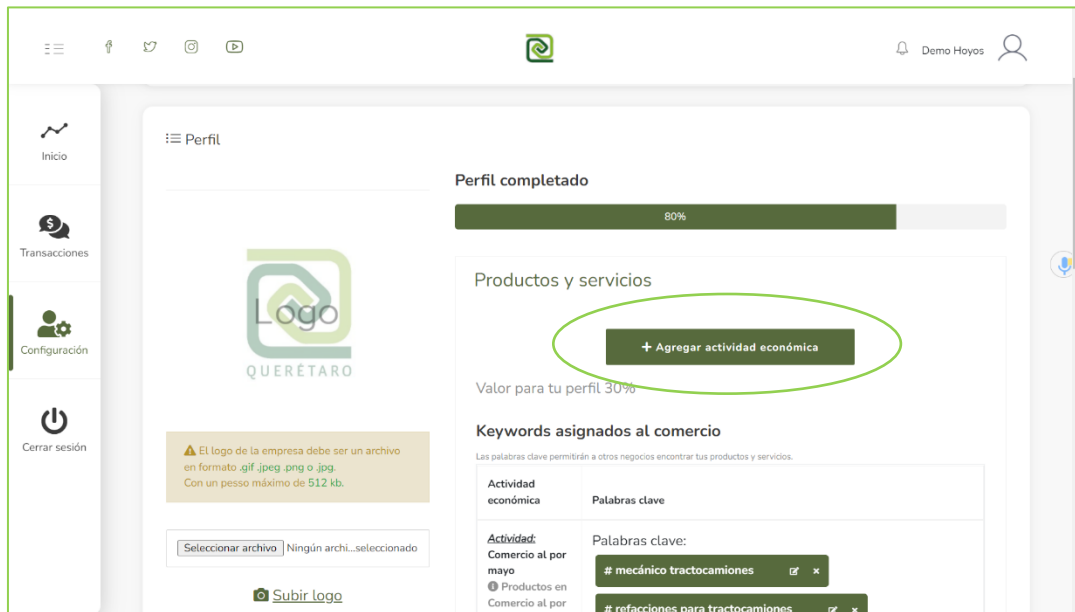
Demo Hoyos

Inicio

Transacciones

Configuración

Cerrar sesión

Perfil

Logo
QUERÉTARO

El logo de la empresa debe ser un archivo en formato .gif .jpeg .png o .jpg. Con un pesso máximo de 512 kb.

Seleccionar archivo Ningún archi...seleccionado

Subir logo

Perfil completado

80%

Productos y servicios

+ Agregar actividad económica

Valor para tu perfil 30%

Keywords asignados al comercio

Las palabras clave permitirán a otros negocios encontrar tus productos y servicios.

| Actividad económica | Palabras clave |
|---|---|
| Actividad: Comercio al por mayo Productos en Comercio al por | Palabras clave: # mecánico tractocamiones # refacciones para tractocamiones |